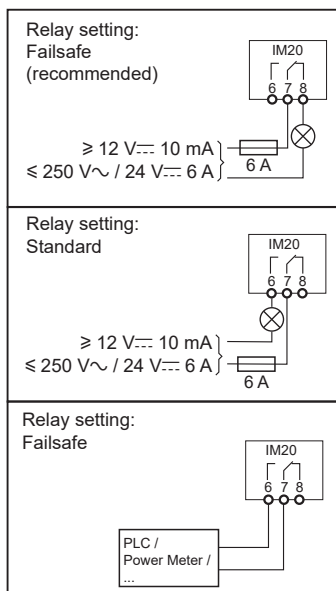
Relay setting:
Failsafe
(recommended)

IM20

6 7 8

≥ 12 V⎓ 10 mA
≤ 250 V~ / 24 V⎓ 6 A

6 A

Relay setting:
Standard

IM20

6 7 8

≥ 12 V⎓ 10 mA
≤ 250 V~ / 24 V⎓ 6 A

6 A

Relay setting:
Failsafe

IM20

6 7 8

PLC /
Power Meter /
...